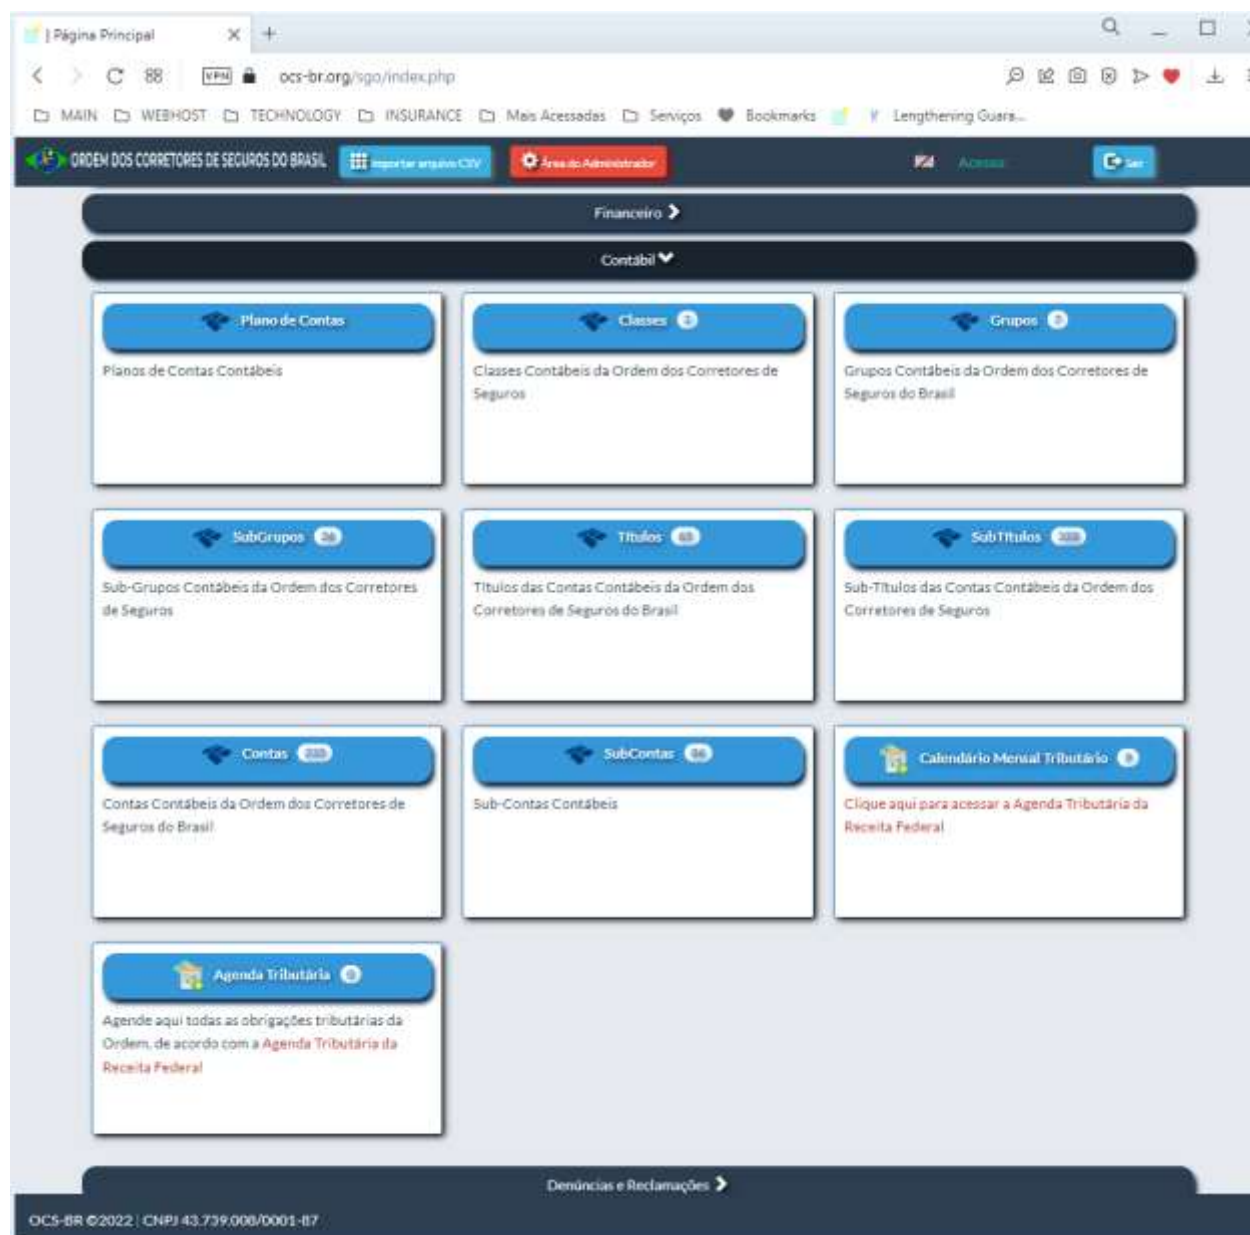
| Página Principal ×  +

VPN ocs-br.org/sgo/index.php

MAIN  WEBHOST  TECHNOLOGY  INSURANCE  Mais Acessadas  Serviços  Bookmarks  Lengthening Guara...

ORDEM DOS CORRETORES DE SEGUROS DO BRASIL  Importar arquivo CSV  Área do Administrador  Acesso  Sair

Financeiro

Contábil

Plano de Contas
Planos de Contas Contábeis

Classes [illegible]
Classes Contábeis da Ordem dos Corretores de Seguros

Grupos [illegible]
Grupos Contábeis da Ordem dos Corretores de Seguros do Brasil

SubGrupos 26
Sub-Grupos Contábeis da Ordem dos Corretores de Seguros

Títulos 65
Títulos das Contas Contábeis da Ordem dos Corretores de Seguros do Brasil

SubTítulos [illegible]
Sub-Títulos das Contas Contábeis da Ordem dos Corretores de Seguros

Contas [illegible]
Contas Contábeis da Ordem dos Corretores de Seguros do Brasil

SubContas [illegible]
Sub-Contas Contábeis

Calendário Mensal Tributário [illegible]
Clique aqui para acessar a Agenda Tributária da Receita Federal

Agenda Tributária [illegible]
Agende aqui todas as obrigações tributárias da Ordem, de acordo com a Agenda Tributária da Receita Federal

Denúncias e Reclamações

OCS-BR ©2022 | CNPJ 43.739.008/0001-87